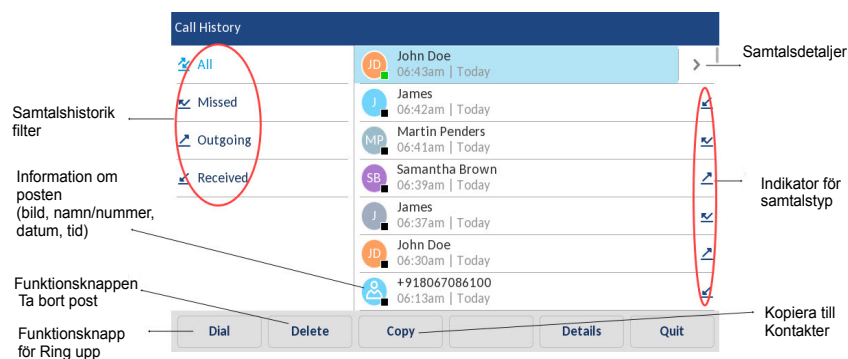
Call History

All
Missed
Outgoing
Received

JD John Doe 06:43am | Today
J James 06:42am | Today
MP Martin Penders 06:41am | Today
SB Samantha Brown 06:39am | Today
J James 06:37am | Today
JD John Doe 06:30am | Today
+918067086100 06:13am | Today

Dial
Delete
Copy
Details
Quit

Samtalsdetaljer

Samtalshistorik filter

Information om posten (bild, namn/nummer, datum, tid)

Indikator för samtalstyp

Funktionsknappen Ta bort post

Kopiera till Kontakter

Funktionsknapp för Ring upp